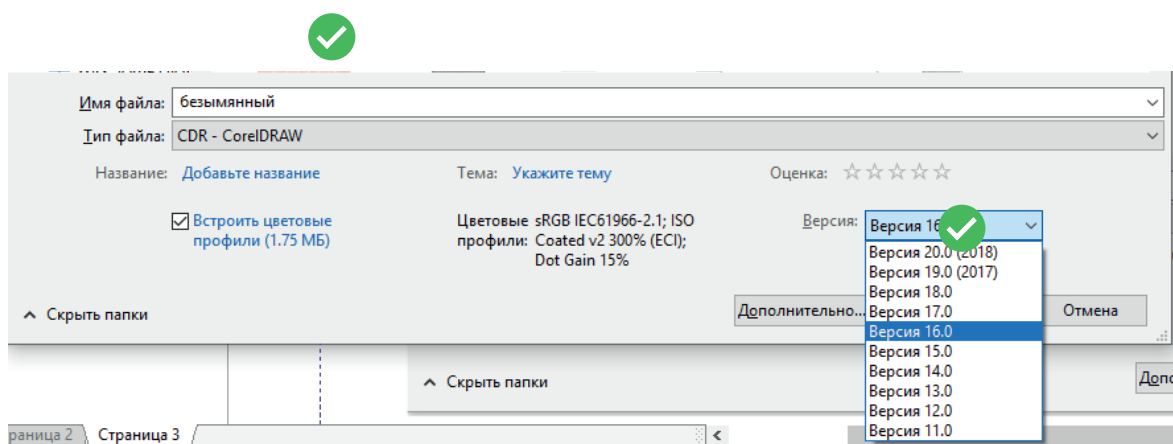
Имя файла: безымянный

Тип файла: CDR - CorelDRAW

Название: Добавьте название

Тема: Укажите тему

Оценка: ☆☆☆☆☆

Встроить цветовые профили (1.75 МБ)

Цветовые профили: sRGB IEC61966-2.1; ISO Coated v2 300% (ECI); Dot Gain 15%

Версия: Версия 16.0

Версия 20.0 (2018)
Версия 19.0 (2017)
Версия 18.0
Версия 17.0
Версия 16.0
Версия 15.0
Версия 14.0
Версия 13.0
Версия 12.0
Версия 11.0

Скрыть папки

Дополнительно...

Отмена

Скрыть папки

Допо

раница 2

Страница 3